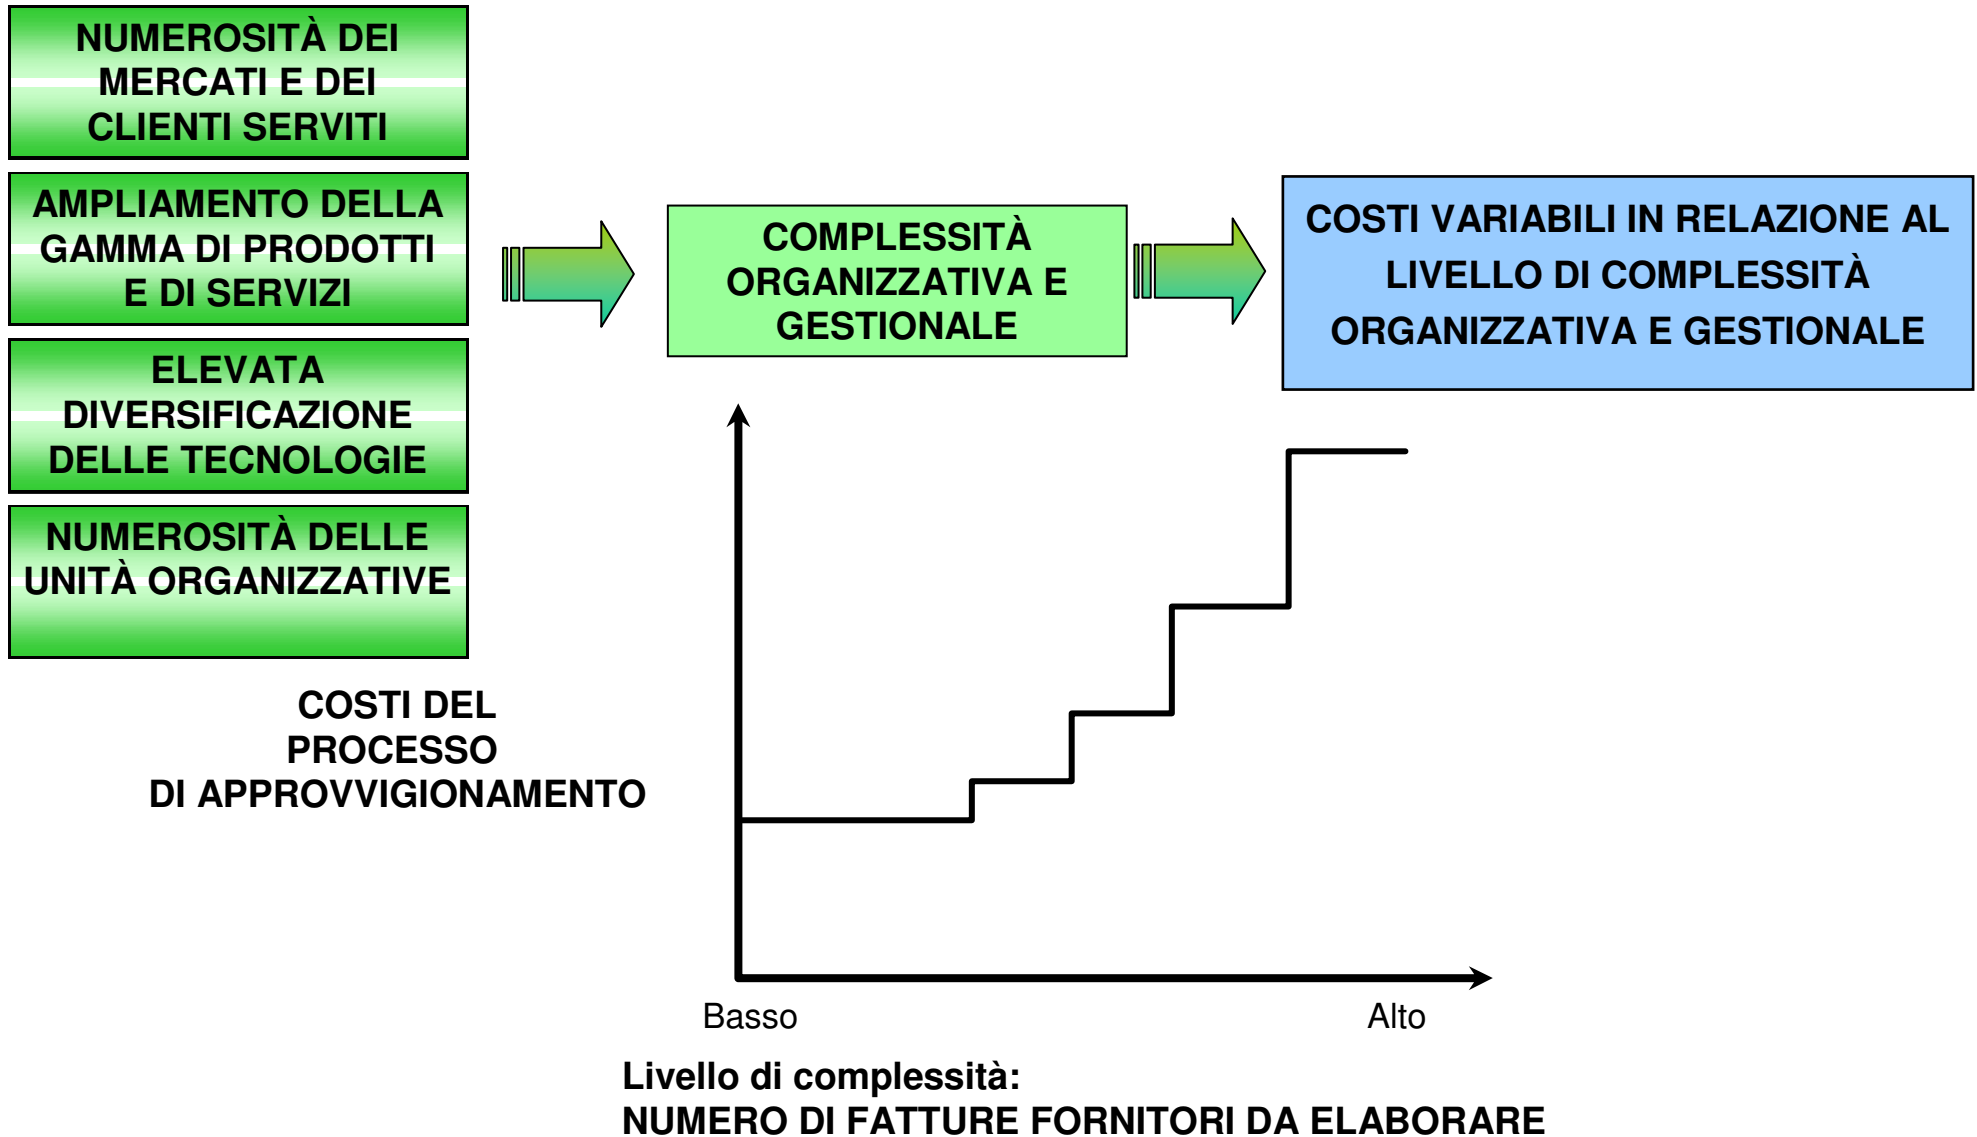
NUMEROSITÀ DEI MERCATI E DEI CLIENTI SERVITI

AMPLIAMENTO DELLA GAMMA DI PRODOTTI E DI SERVIZI

ELEVATA DIVERSIFICAZIONE DELLE TECNOLOGIE

NUMEROSITÀ DELLE UNITÀ ORGANIZZATIVE

COMPLESSITÀ ORGANIZZATIVA E GESTIONALE

COSTI VARIABILI IN RELAZIONE AL LIVELLO DI COMPLESSITÀ ORGANIZZATIVA E GESTIONALE

COSTI DEL PROCESSO DI APPROVVIGIONAMENTO

Basso

Alto

Livello di complessità:
NUMERO DI FATTURE FORNITORI DA ELABORARE